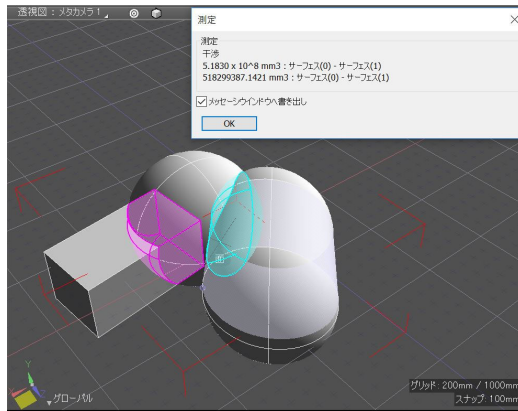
透視図：メタカメラ！

測定

測定
干渉
5.1830 x 10^8 mm3 : サーフェス(0) - サーフェス(1)
518299387.1421 mm3 : サーフェス(0) - サーフェス(1)

メッセージウインドウへ書き出し

OK

グローバル

グリッド: 200mm / 1000mm
スナップ: 100mm